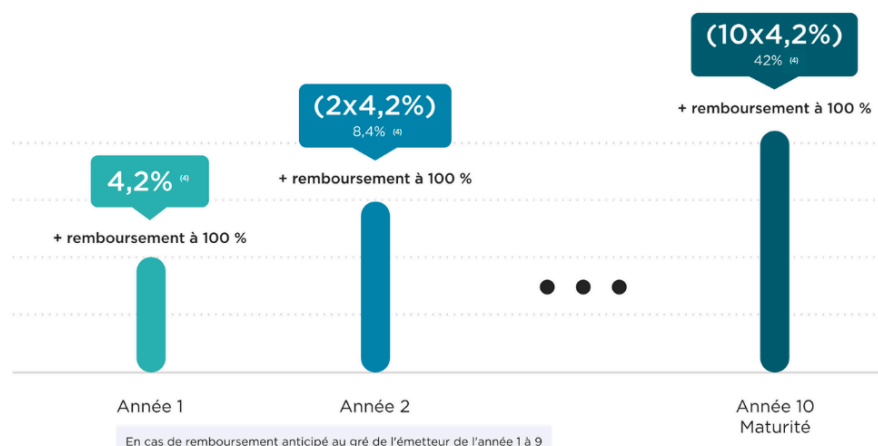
(10x4,2%)
42% (4)

(2x4,2%)
8,4% (4)

+ remboursement à 100 %

4,2% (4)

+ remboursement à 100 %

+ remboursement à 100 %

Année 1

Année 2

Année 10
Maturité

En cas de remboursement anticipé au gré de l'émetteur de l'année 1 à 9